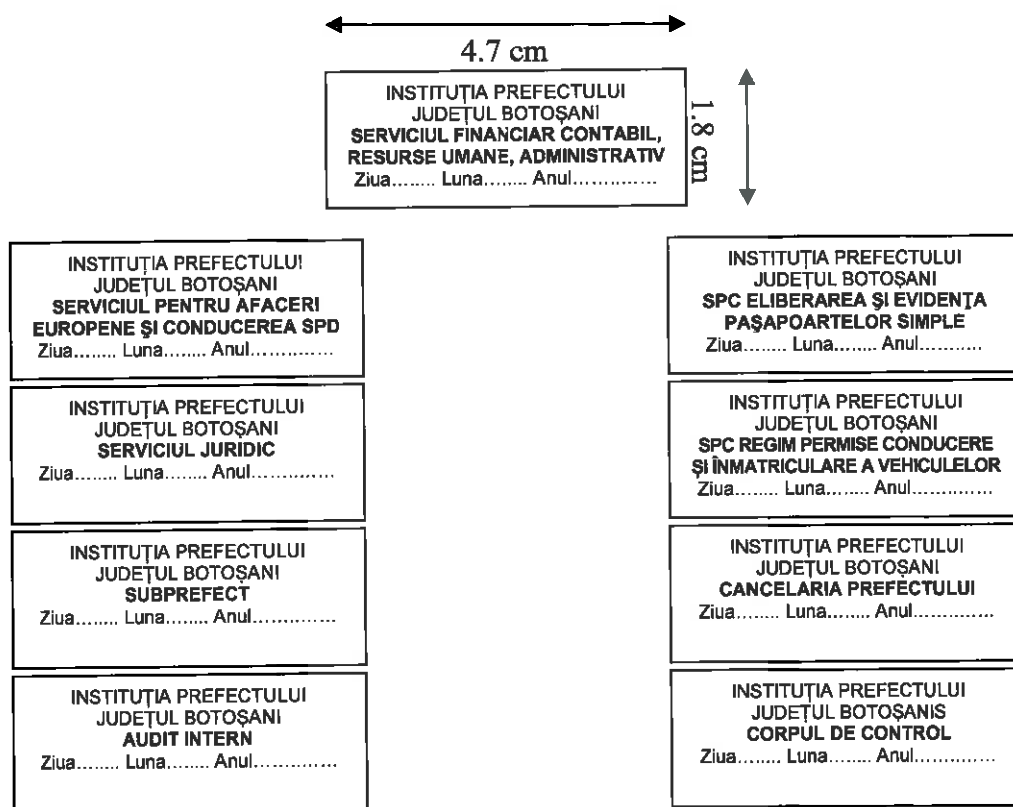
4.7 cm

1.8 cm

INSTITUȚIA PREFECTULUI
JUDEȚUL BOTOȘANI
SERVICIUL FINANCIAR CONTABIL, RESURSE UMANE, ADMINISTRATIV
Ziua........ Luna........ Anul..............

INSTITUȚIA PREFECTULUI
JUDEȚUL BOTOȘANI
SERVICIUL PENTRU AFACERI EUROPENE ȘI CONDUCEREA SPD
Ziua........ Luna........ Anul..............

INSTITUȚIA PREFECTULUI
JUDEȚUL BOTOȘANI
SERVICIUL JURIDIC
Ziua........ Luna........ Anul..............

INSTITUȚIA PREFECTULUI
JUDEȚUL BOTOȘANI
SUBPREFECT
Ziua........ Luna........ Anul..............

INSTITUȚIA PREFECTULUI
JUDEȚUL BOTOȘANI
AUDIT INTERN
Ziua........ Luna........ Anul..............

INSTITUȚIA PREFECTULUI
JUDEȚUL BOTOȘANI
SPC ELIBERAREA ȘI EVIDENȚA PAȘAPOARTELOR SIMPLE
Ziua........ Luna........ Anul...........

INSTITUȚIA PREFECTULUI
JUDEȚUL BOTOȘANI
SPC REGIM PERMISE CONDUCERE ȘI ÎNMATRICULARE A VEHICULELOR
Ziua........ Luna........ Anul..............

INSTITUȚIA PREFECTULUI
JUDEȚUL BOTOȘANI
CANCELARIA PREFECTULUI
Ziua........ Luna........ Anul..............

INSTITUȚIA PREFECTULUI
JUDEȚUL BOTOȘANIS
CORPUL DE CONTROL
Ziua........ Luna........ Anul..............